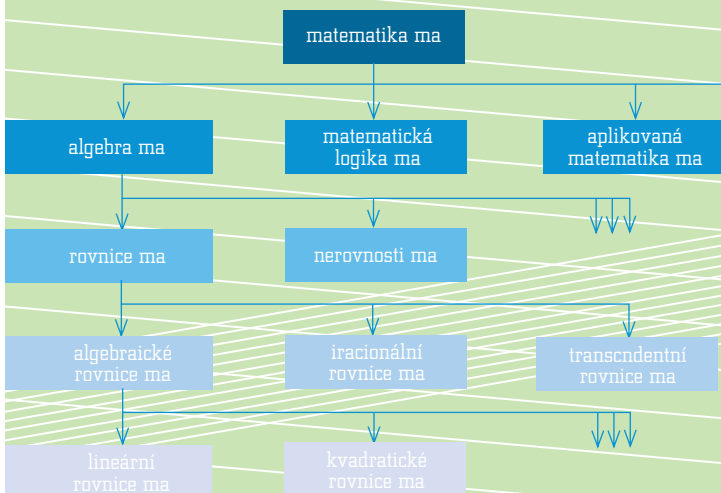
matematika ma

algebra ma

matematická logika ma

aplikovaná matematika ma

rovnice ma

nerovnosti ma

algebraické rovnice ma

iracionální rovnice ma

transcndentní rovnice ma

lineární rovnice ma

kvadratické rovnice ma